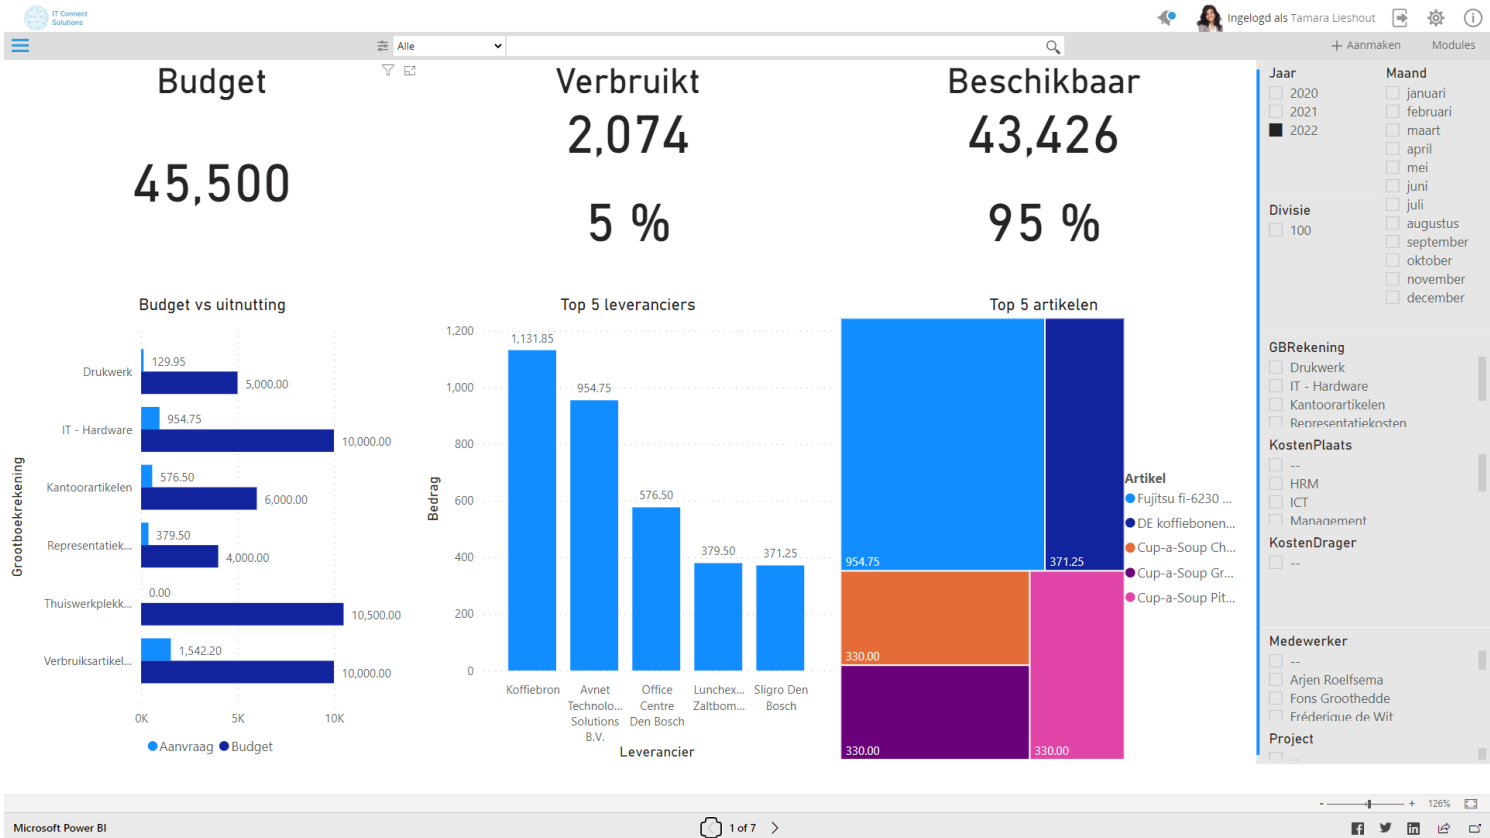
IT Connect Solutions

Ingelogd als Tamara Lieshout

Alle

+ Aanmaken Modules

Budget

45,500

Verbruikt

2,074

5 %

Beschikbaar

43,426

95 %

Jaar
2020
2021
2022

Maand
januari
februari
maart
april
mei
juni
juli
augustus
september
oktober
november
december

Divisie
100

Budget vs uitnutting

Grootboekrekening

Drukwerk 129.95 5,000.00
IT - Hardware 954.75 10,000.00
Kantoorartikelen 576.50 6,000.00
Representatiek... 379.50 4,000.00
Thuiswerkplekk... 0.00 10,500.00
Verbruiksartikel... 1,542.20 10,000.00

0K 5K 10K

Aanvraag Budget

Top 5 leveranciers

Bedrag

1,200
1,000
800
600
400
200
0

1,131.85
954.75
576.50
379.50
371.25

Koffiebron
Avnet Technolo... Solutions B.V.
Office Centre Den Bosch
Lunchex... Zaltbom...
Sligro Den Bosch

Leverancier

Top 5 artikelen

954.75
371.25
330.00
330.00
330.00

Artikel
Fujitsu fi-6230 ...
DE koffiebonen...
Cup-a-Soup Ch...
Cup-a-Soup Gr...
Cup-a-Soup Pit...

GBRekening
Drukwerk
IT - Hardware
Kantoorartikelen
Representatiekosten

KostenPlaats
--
HRM
ICT
Management

KostenDrager
--

Medewerker
--
Arjen Roelfsema
Fons Groothedde
Fréderique de Wit

Project

Microsoft Power BI

1 of 7

126%